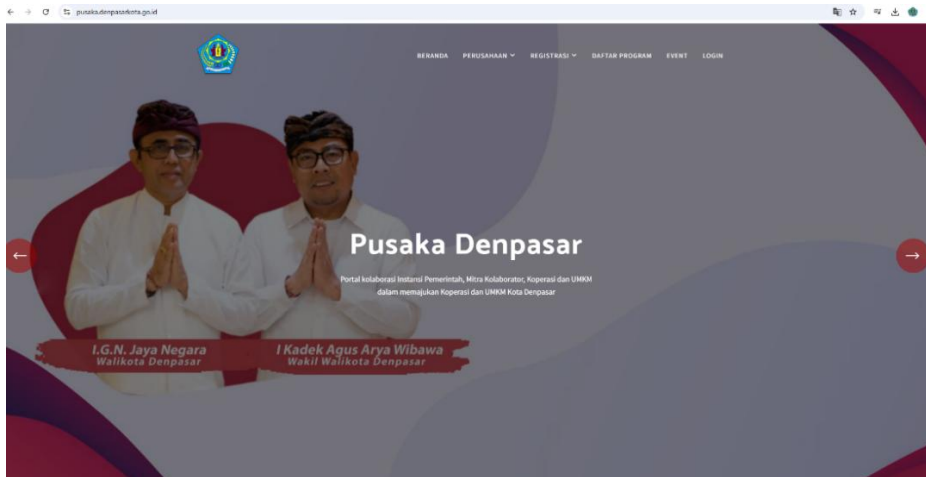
pusaka.denpasarkota.go.id

BERANDA PERUSAHAAN REGISTRASI DAFTAR PROGRAM EVENT LOGIN

Pusaka Denpasar

Portal kolaborasi Instansi Pemerintah, Mitra Kolaborator, Koperasi dan UMKM dalam memajukan Koperasi dan UMKM Kota Denpasar

I.G.N. Jaya Negara
Walikota Denpasar

I Kadek Agus Arya Wibawa
Wakil Walikota Denpasar